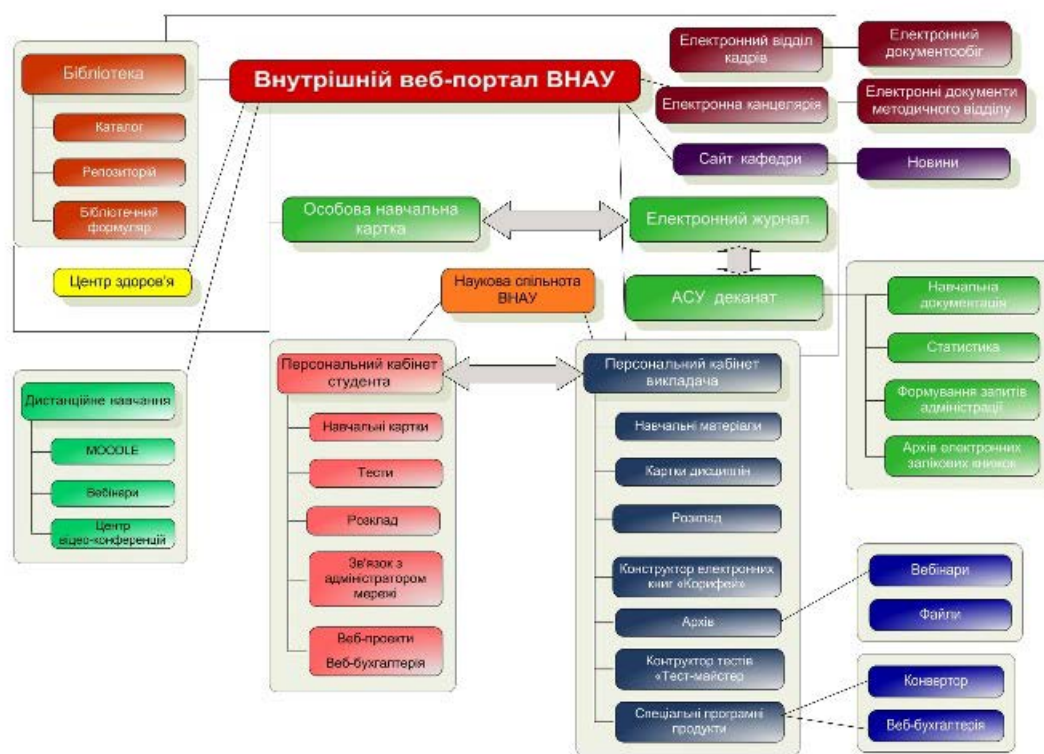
Внутрішній веб-портал ВНАУ

Бібліотека

Каталог

Репозиторій

Бібліотечний формуляр

Центр здоров'я

Електронний відділ кадрів

Електронний документообіг

Електронна канцелярія

Електронні документи методичного відділу

Сайт кафедри

Новини

Особова навчальна картка

Електронний журнал

АСУ деканат

Наукова спільнота ВНАУ

Навчальна документація

Статистика

Формування запитів адміністрації

Архів електронних залікових книжок

Дистанційне навчання

MOODLE

Вебінари

Центр відео-конференцій

Персональний кабінет студента

Навчальні картки

Тести

Розклад

Зв'язок з адміністратором мережі

Веб-проекти

Веб-бухгалтерія

Персональний кабінет викладача

Навчальні матеріали

Картки дисциплін

Розклад

Конструктор електронних книг «Корифей»

Архів

Контруктор тестів «Тест-майстер»

Спеціальні програмні продукти

Вебінари

Файли

Конвертор

Веб-бухгалтерія